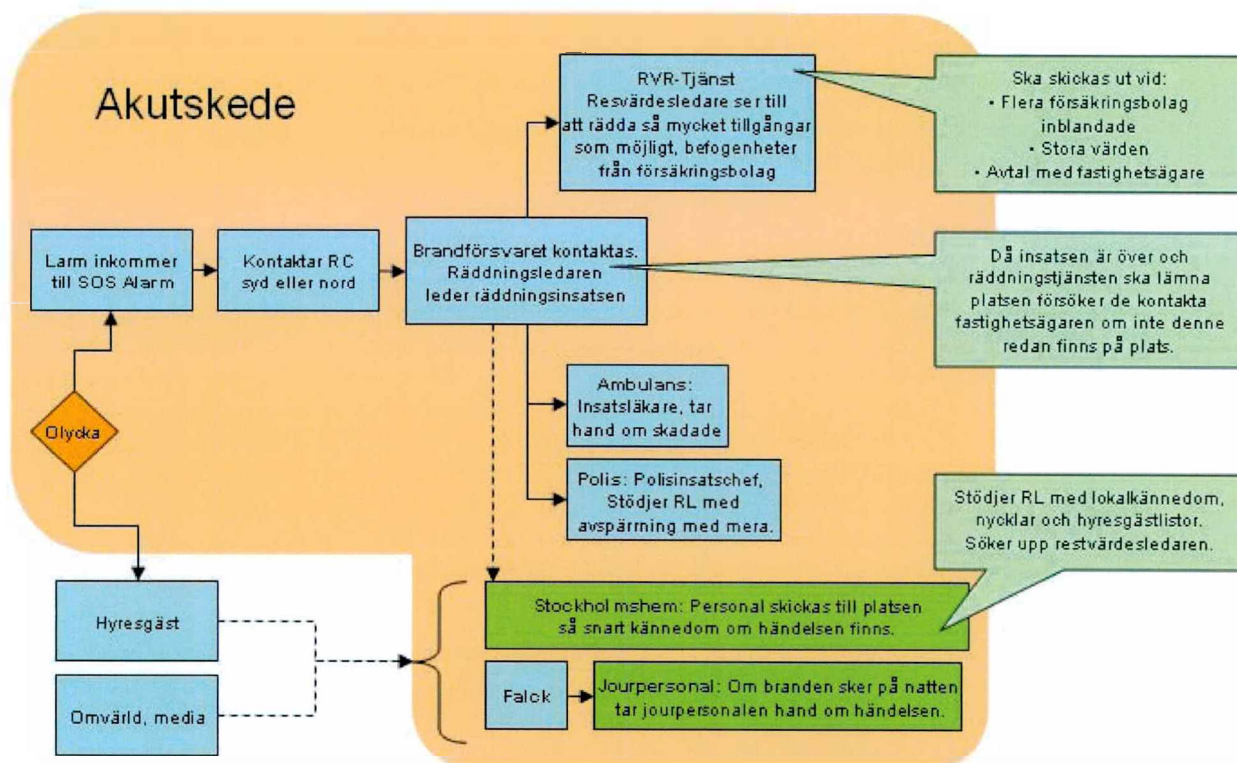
Akutskede

RVR-Tjänst
Resvärdesledare ser till att rädda så mycket tillgångar som möjligt, befogenheter från försäkringsbolag

Ska skickas ut vid:
• Flera försäkringsbolag inblandade
• Stora värden
• Avtal med fastighetsägare

Larm inkommer till SOS Alarm

Kontaktar RC syd eller nord

Brandförsvaret kontaktas. Räddningsledaren leder räddningsinsatsen

Då insatsen är över och räddningstjänsten ska lämna platsen försöker de kontakta fastighetsägaren om inte denne redan finns på plats.

Ambulans: Insatsläkare, tar hand om skadade

Olycka

Polis: Polisinsatschef, Stödjer RL med avspärrning med mera.

Stödjer RL med lokalkännedom, nycklar och hyresgästlistor. Söker upp restvärdesledaren.

Hyresgäst

Stockhol mshem: Personal skickas till platsen så snart kännedom om händelsen finns.

Falck

Jourpersonal: Om branden sker på natten tar jourpersonalen hand om händelsen.

Omvärld, media